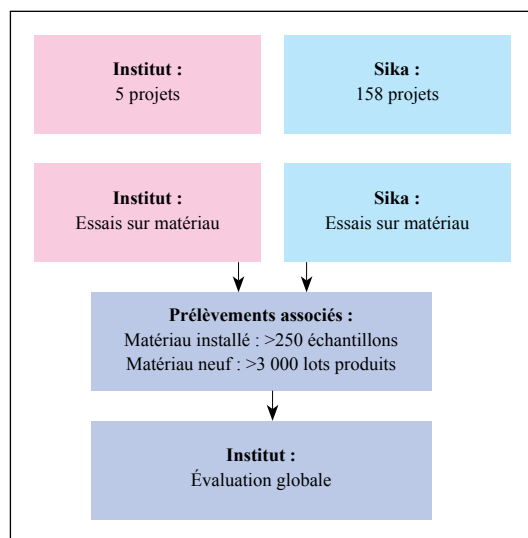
**Institut :**
5 projets

**Sika :**
158 projets

**Institut :**
Essais sur matériau

**Sika :**
Essais sur matériau

**Prélèvements associés :**
Matériau installé : >250 échantillons
Matériau neuf : >3 000 lots produits

**Institut :**
Évaluation globale